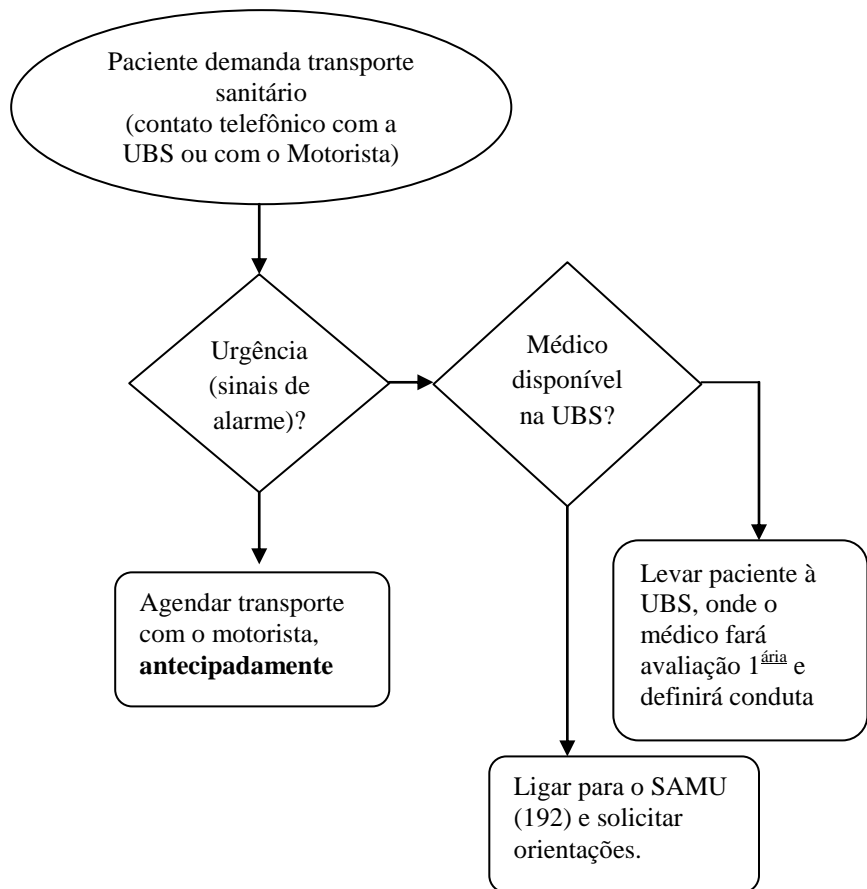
Paciente demanda transporte sanitário (contato telefônico com a UBS ou com o Motorista)

Urgência (sinais de alarme)?

Médico disponível na UBS?

Agendar transporte com o motorista, **antecipadamente**

Levar paciente à UBS, onde o médico fará avaliação 1$^{\underline{\text{ária}}}$ e definirá conduta

Ligar para o SAMU (192) e solicitar orientações.